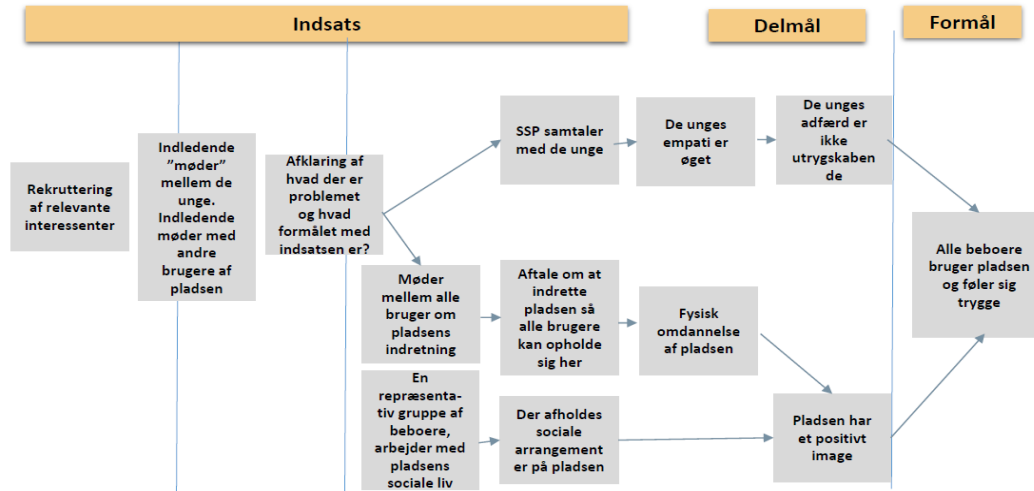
Indsats

Delmål

Formål

Rekruttering af relevante interessenter

Indledende "møder" mellem de unge. Indledende møder med andre brugere af pladsen

Afklaring af hvad der er problemet og hvad formålet med indsatsen er?

SSP samtaler med de unge

De unges empati er øget

De unges adfærd er ikke utrygskaben de

Møder mellem alle bruger om pladsens indretning

Aftale om at indrette pladsen så alle brugere kan opholde sig her

Fysisk omdannelse af pladsen

En repræsentativ gruppe af beboere, arbejder med pladsens sociale liv

Der afholdes sociale arrangement er på pladsen

Pladsen har et positivt image

Alle beboere bruger pladsen og føler sig trygge